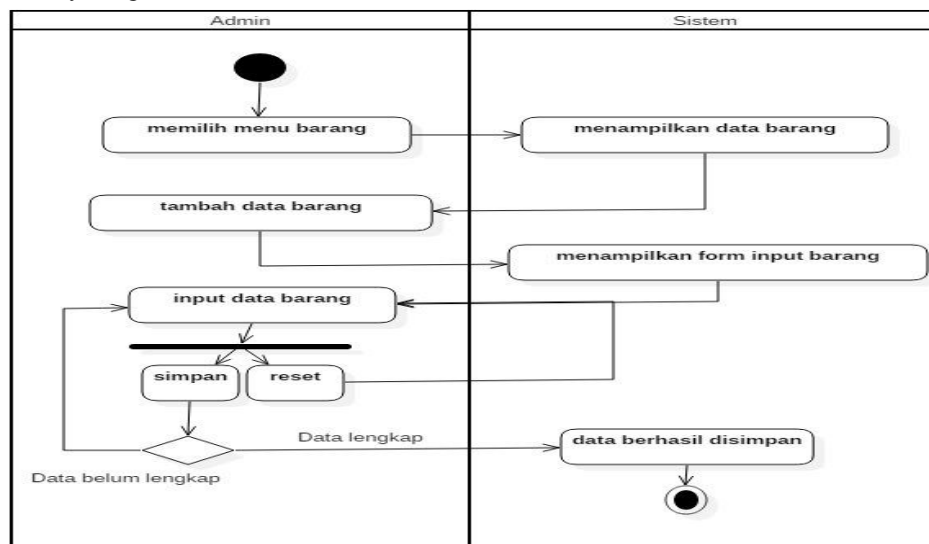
Admin

Sistem

memilih menu barang

menampilkan data barang

tambah data barang

menampilkan form input barang

input data barang

simpan

reset

Data lengkap

data berhasil disimpan

Data belum lengkap